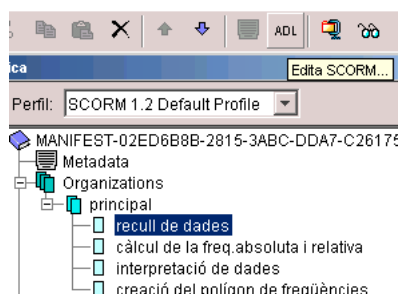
ADL

ica

Edita SCORM...

Perfil: SCORM 1.2 Default Profile

MANIFEST-02ED6B8B-2815-3ABC-DDA7-C26175

Metadata

Organizations

principal

recull de dades

càlcul de la freq.absoluta i relativa

interpretació de dades

creació del polígon de freqüències